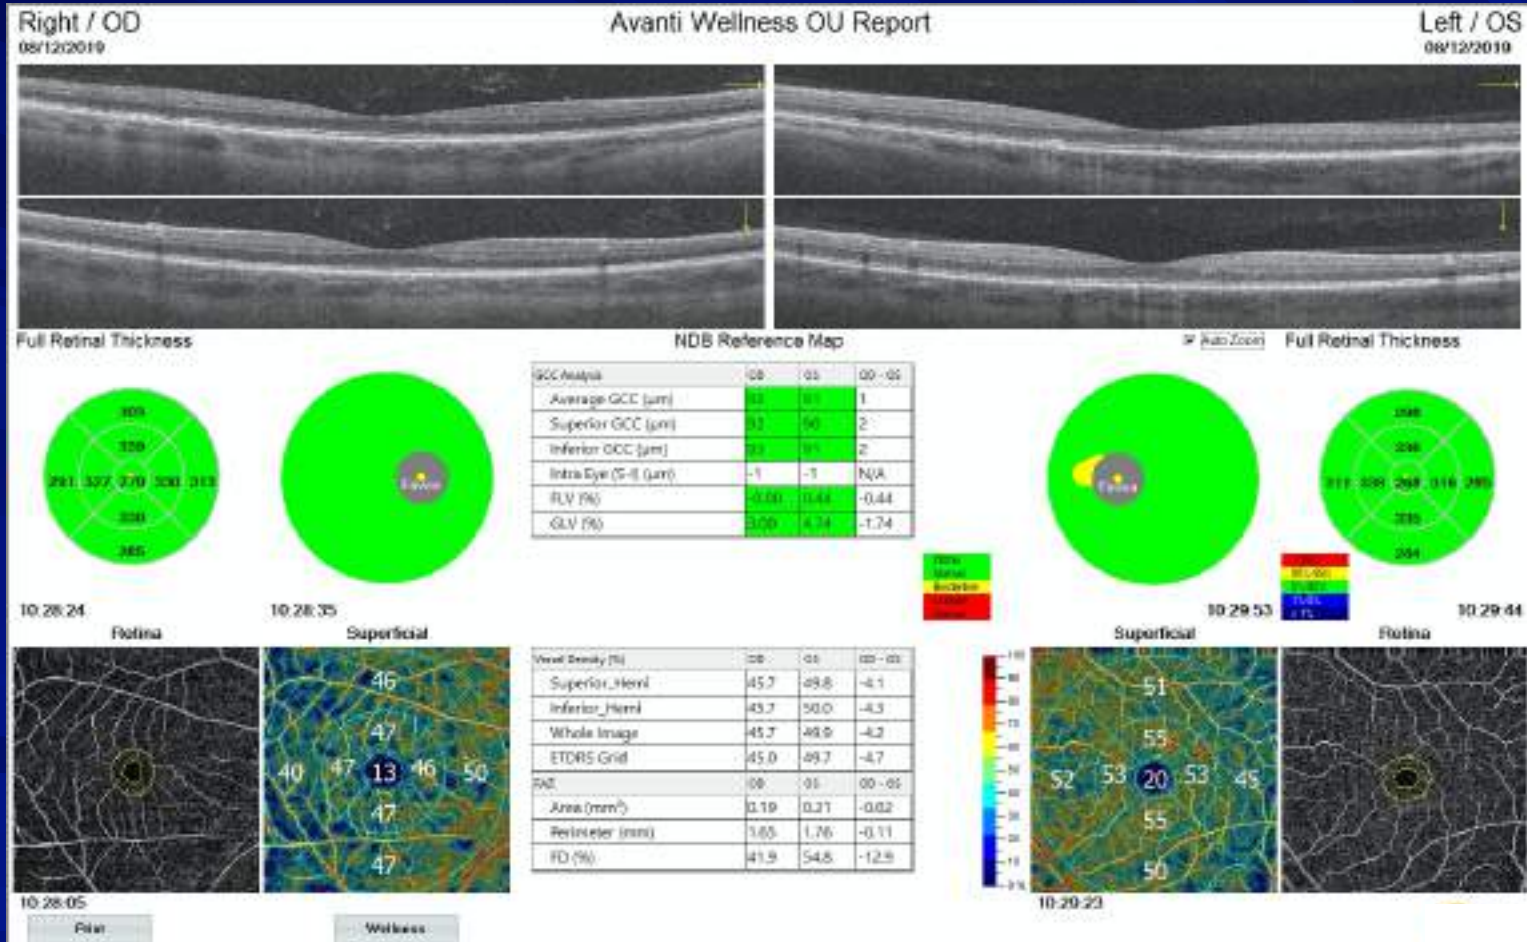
Right / OD
08/12/2019

Avanti Wellness OU Report

Left / OS
08/12/2019

Full Retinal Thickness

NDB Reference Map

Auto Zoom

Full Retinal Thickness

305
320
291 327 270 330 313
330
285

Fovea

Fovea

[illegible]
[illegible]
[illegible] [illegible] 268 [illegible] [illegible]
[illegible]
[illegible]

| GCC Analysis | OD | OS | OD - OS |
|---|---|---|---|
| Average GCC (µm) | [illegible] | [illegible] | 1 |
| Superior GCC (µm) | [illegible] | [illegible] | 2 |
| Inferior GCC (µm) | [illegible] | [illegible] | 2 |
| Intra Eye (S-I) (µm) | -1 | -1 | N/A |
| FLV (%) | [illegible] | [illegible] | -0.44 |
| GLV (%) | 3.00 | 4.74 | -1.74 |

10:28:24

10:28:35

10:29:53

10:29:44

Retina

Superficial

Superficial

Retina

46
47
40 47 13 46 50
47
47

| Vessel Density (%) | OD | OS | OD - OS |
|---|---|---|---|
| Superior_Hemi | 45.7 | 49.8 | -4.1 |
| Inferior_Hemi | 45.7 | 50.0 | -4.3 |
| Whole Image | 45.7 | 49.9 | -4.2 |
| ETDRS Grid | 45.0 | 49.7 | -4.7 |
| FAZ | OD | OS | OD - OS |
| Area (mm²) | 0.19 | 0.21 | -0.02 |
| Perimeter (mm) | 1.65 | 1.76 | -0.11 |
| FD (%) | 41.9 | 54.8 | -12.9 |

51
55
52 53 20 53 45
55
50

10:28:05

10:29:23

Print

Wellness